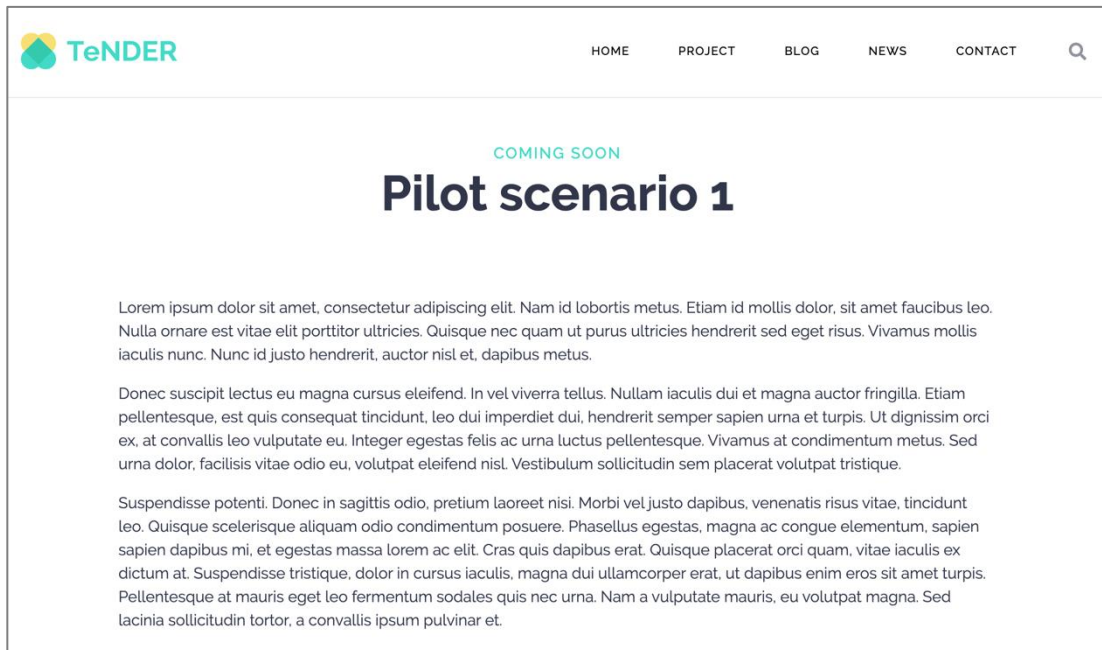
TeNDER

HOME PROJECT BLOG NEWS CONTACT

COMING SOON

Pilot scenario 1

Lorem ipsum dolor sit amet, consectetur adipiscing elit. Nam id lobortis metus. Etiam id mollis dolor, sit amet faucibus leo. Nulla ornare est vitae elit porttitor ultricies. Quisque nec quam ut purus ultricies hendrerit sed eget risus. Vivamus mollis iaculis nunc. Nunc id justo hendrerit, auctor nisl et, dapibus metus.

Donec suscipit lectus eu magna cursus eleifend. In vel viverra tellus. Nullam iaculis dui et magna auctor fringilla. Etiam pellentesque, est quis consequat tincidunt, leo dui imperdiet dui, hendrerit semper sapien urna et turpis. Ut dignissim orci ex, at convallis leo vulputate eu. Integer egestas felis ac urna luctus pellentesque. Vivamus at condimentum metus. Sed urna dolor, facilisis vitae odio eu, volutpat eleifend nisl. Vestibulum sollicitudin sem placerat volutpat tristique.

Suspendisse potenti. Donec in sagittis odio, pretium laoreet nisi. Morbi vel justo dapibus, venenatis risus vitae, tincidunt leo. Quisque scelerisque aliquam odio condimentum posuere. Phasellus egestas, magna ac congue elementum, sapien sapien dapibus mi, et egestas massa lorem ac elit. Cras quis dapibus erat. Quisque placerat orci quam, vitae iaculis ex dictum at. Suspendisse tristique, dolor in cursus iaculis, magna dui ullamcorper erat, ut dapibus enim eros sit amet turpis. Pellentesque at mauris eget leo fermentum sodales quis nec urna. Nam a vulputate mauris, eu volutpat magna. Sed lacinia sollicitudin tortor, a convallis ipsum pulvinar et.